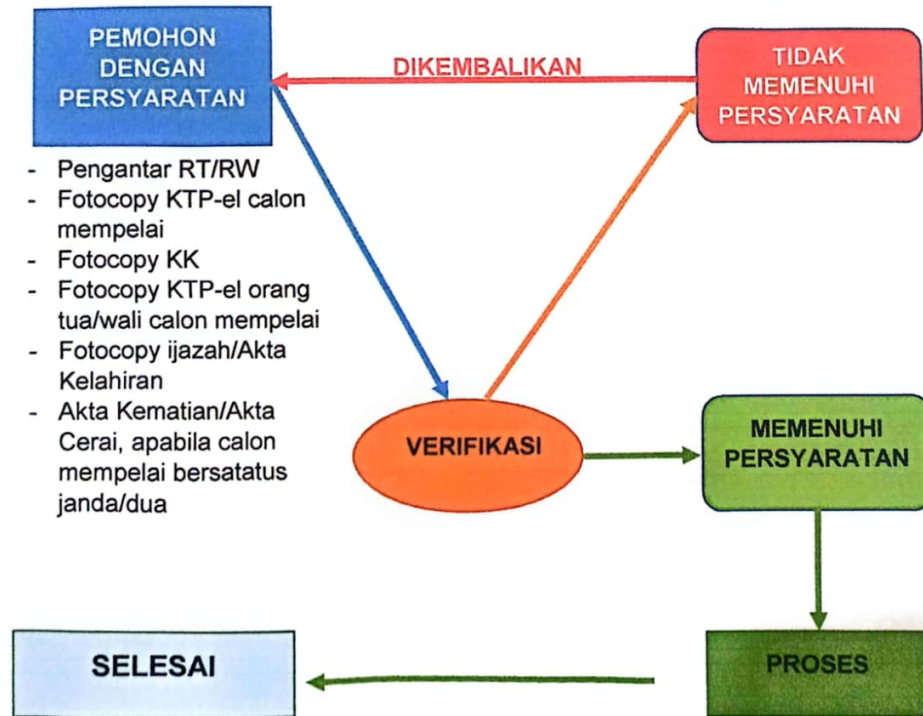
PEMOHON DENGAN PERSYARATAN

DIKEMBALIKAN

TIDAK MEMENUHI PERSYARATAN

- Pengantar RT/RW
- Fotocopy KTP-el calon mempelai
- Fotocopy KK
- Fotocopy KTP-el orang tua/wali calon mempelai
- Fotocopy ijazah/Akta Kelahiran
- Akta Kematian/Akta Cerai, apabila calon mempelai bersatatus janda/dua

VERIFIKASI

MEMENUHI PERSYARATAN

SELESAI

PROSES